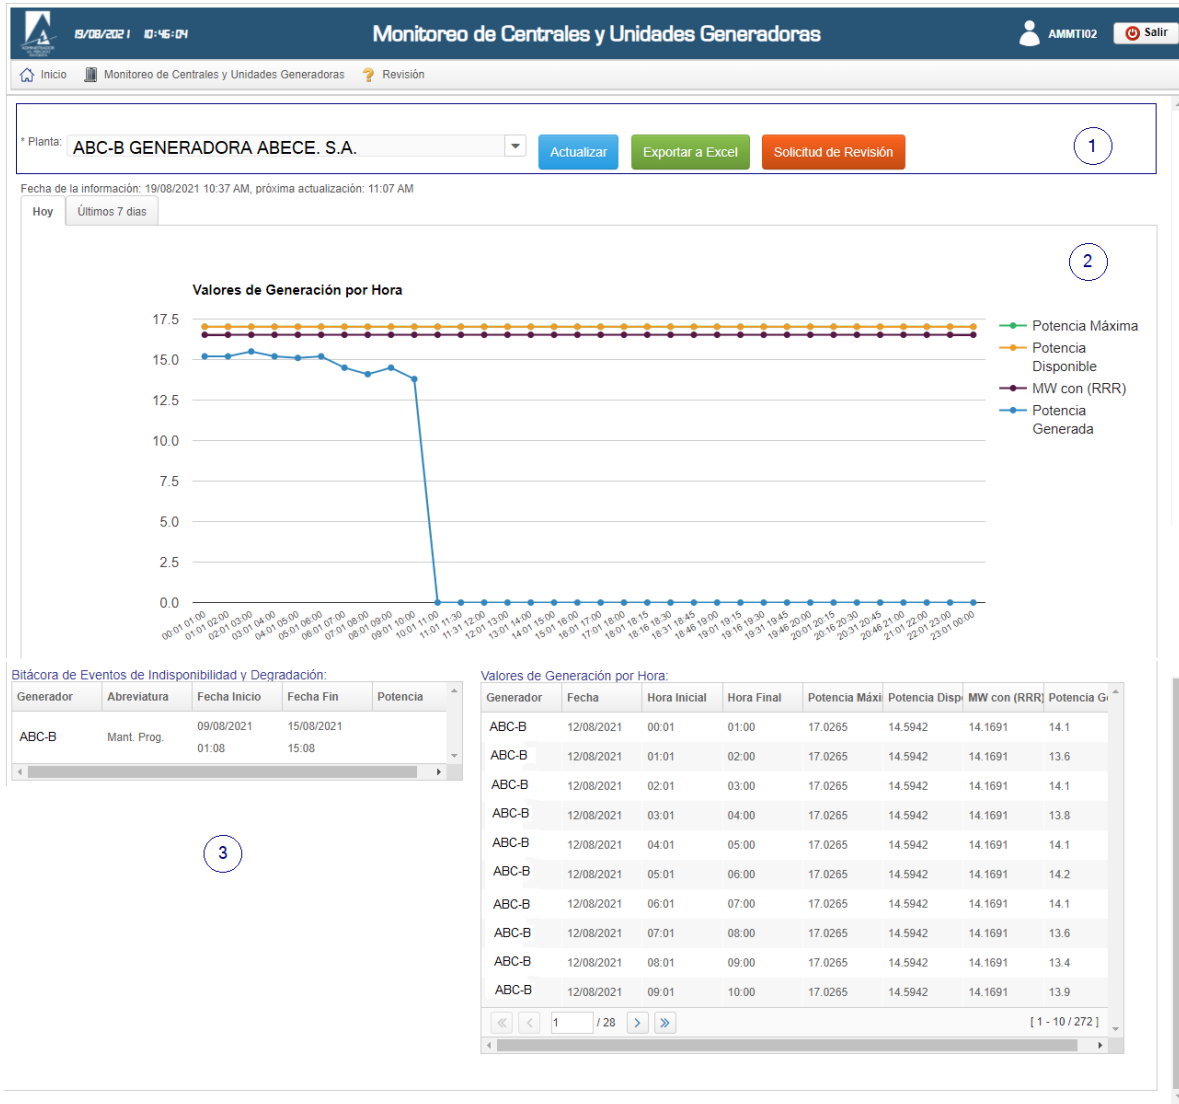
19/08/2021 10:46:04

Monitoreo de Centrales y Unidades Generadoras

AMMTI02 Salir

Inicio Monitoreo de Centrales y Unidades Generadoras Revisión

* Planta: ABC-B GENERADORA ABECE. S.A.

Actualizar Exportar a Excel Solicitud de Revisión

1

Fecha de la información: 19/08/2021 10:37 AM, próxima actualización: 11:07 AM

Hoy Últimos 7 dias

2

Valores de Generación por Hora

17.5
15.0
12.5
10.0
7.5
5.0
2.5
0.0

00:01 01:00, 01:01 02:00, 02:01 03:00, 03:01 04:00, 04:01 05:00, 05:01 06:00, 06:01 07:00, 07:01 08:00, 08:01 09:00, 09:01 10:00, 10:01 11:00, 11:01 11:30, 11:31 12:00, 12:01 13:00, 13:01 14:00, 14:01 15:00, 15:01 16:00, 16:01 17:00, 17:01 18:00, 18:01 18:15, 18:16 18:30, 18:31 18:45, 18:46 19:00, 19:01 19:15, 19:16 19:30, 19:31 19:45, 19:46 20:00, 20:01 20:15, 20:16 20:30, 20:31 20:45, 20:46 21:00, 21:01 22:00, 22:01 23:00, 23:01 00:00

Potencia Máxima
Potencia Disponible
MW con (RRR)
Potencia Generada

Bitácora de Eventos de Indisponibilidad y Degradación:

| Generador | Abreviatura | Fecha Inicio | Fecha Fin | Potencia |
|---|---|---|---|---|
| ABC-B | Mant. Prog. | 09/08/2021 01:08 | 15/08/2021 15:08 | |

3

Valores de Generación por Hora:

| Generador | Fecha | Hora Inicial | Hora Final | Potencia Máxi | Potencia Disp | MW con (RRR) | Potencia G |
|---|---|---|---|---|---|---|---|
| ABC-B | 12/08/2021 | 00:01 | 01:00 | 17.0265 | 14.5942 | 14.1691 | 14.1 |
| ABC-B | 12/08/2021 | 01:01 | 02:00 | 17.0265 | 14.5942 | 14.1691 | 13.6 |
| ABC-B | 12/08/2021 | 02:01 | 03:00 | 17.0265 | 14.5942 | 14.1691 | 14.1 |
| ABC-B | 12/08/2021 | 03:01 | 04:00 | 17.0265 | 14.5942 | 14.1691 | 13.8 |
| ABC-B | 12/08/2021 | 04:01 | 05:00 | 17.0265 | 14.5942 | 14.1691 | 14.1 |
| ABC-B | 12/08/2021 | 05:01 | 06:00 | 17.0265 | 14.5942 | 14.1691 | 14.2 |
| ABC-B | 12/08/2021 | 06:01 | 07:00 | 17.0265 | 14.5942 | 14.1691 | 14.1 |
| ABC-B | 12/08/2021 | 07:01 | 08:00 | 17.0265 | 14.5942 | 14.1691 | 13.6 |
| ABC-B | 12/08/2021 | 08:01 | 09:00 | 17.0265 | 14.5942 | 14.1691 | 13.4 |
| ABC-B | 12/08/2021 | 09:01 | 10:00 | 17.0265 | 14.5942 | 14.1691 | 13.9 |

1 / 28 [ 1 - 10 / 272 ]